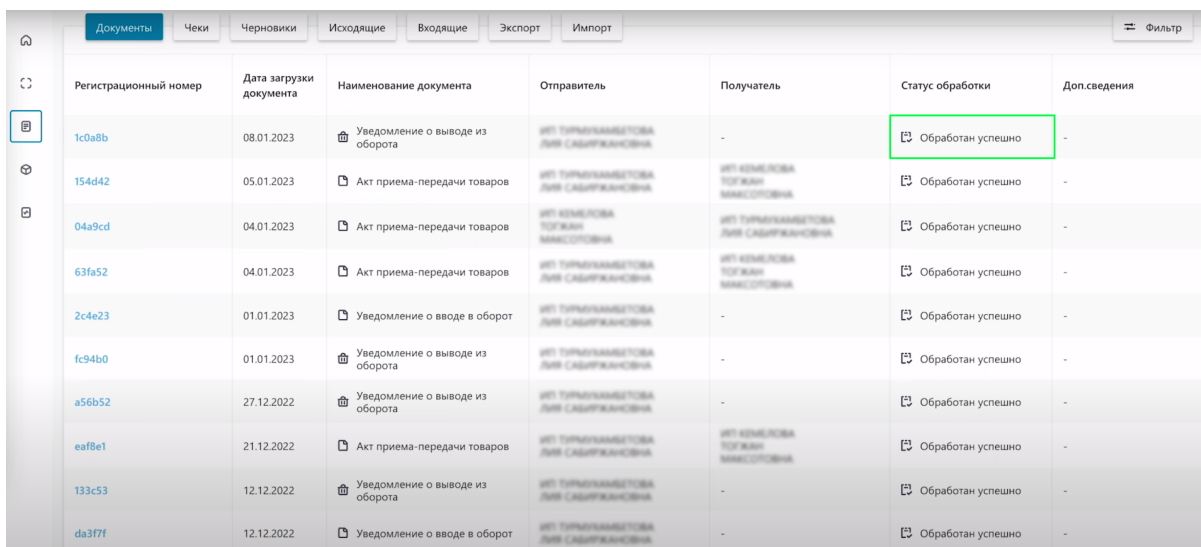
Документы Чеки Черновики Исходящие Входящие Экспорт Импорт Фильтр

| Регистрационный номер | Дата загрузки документа | Наименование документа | Отправитель | Получатель | Статус обработки | Доп.сведения |
|---|---|---|---|---|---|---|
| 1c0a8b | 08.01.2023 | Уведомление о выводе из оборота | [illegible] | - | Обработан успешно | - |
| 154d42 | 05.01.2023 | Акт приема-передачи товаров | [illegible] | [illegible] | Обработан успешно | - |
| 04a9cd | 04.01.2023 | Акт приема-передачи товаров | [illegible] | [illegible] | Обработан успешно | - |
| 63fa52 | 04.01.2023 | Акт приема-передачи товаров | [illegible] | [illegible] | Обработан успешно | - |
| 2c4e23 | 01.01.2023 | Уведомление о вводе в оборот | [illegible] | - | Обработан успешно | - |
| fc94b0 | 01.01.2023 | Уведомление о выводе из оборота | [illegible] | - | Обработан успешно | - |
| a56b52 | 27.12.2022 | Уведомление о выводе из оборота | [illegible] | - | Обработан успешно | - |
| eaf8e1 | 21.12.2022 | Акт приема-передачи товаров | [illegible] | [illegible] | Обработан успешно | - |
| 133c53 | 12.12.2022 | Уведомление о выводе из оборота | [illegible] | - | Обработан успешно | - |
| da3f7f | 12.12.2022 | Уведомление о вводе в оборот | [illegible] | - | Обработан успешно | - |